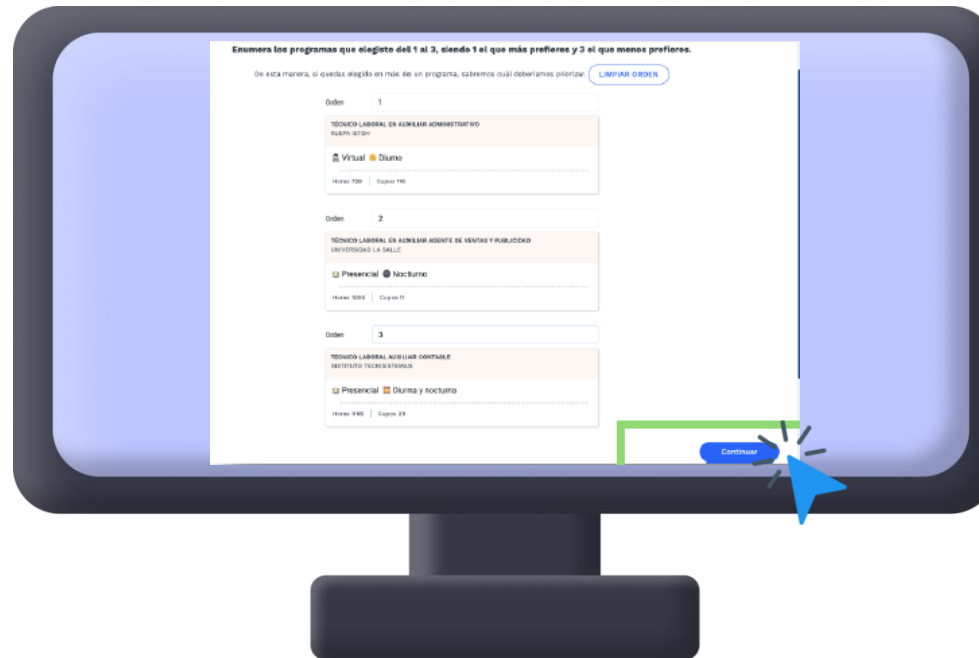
Enumera los programas que elegiste del 1 al 3, siendo 1 el que más prefieres y 3 el que menos prefieres.

De esta manera, si quedas elegido en más de un programa, sabremos cuál deberíamos priorizar. LIMPIAR ORDEN

Orden 1

TÉCNICO LABORAL EN AUXILIAR ADMINISTRATIVO
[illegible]

Virtual Diurno

Horas 720 | Cupos 110

Orden 2

TÉCNICO LABORAL EN AUXILIAR AGENTE DE VENTAS Y PUBLICIDAD
UNIVERSIDAD LA SALLE

Presencial Nocturno

Horas 1000 | Cupos 11

Orden 3

TÉCNICO LABORAL AUXILIAR CONTABLE
INSTITUTO TECNISISTEMAS

Presencial Diurna y nocturna

Horas 960 | Cupos 29

Continuar